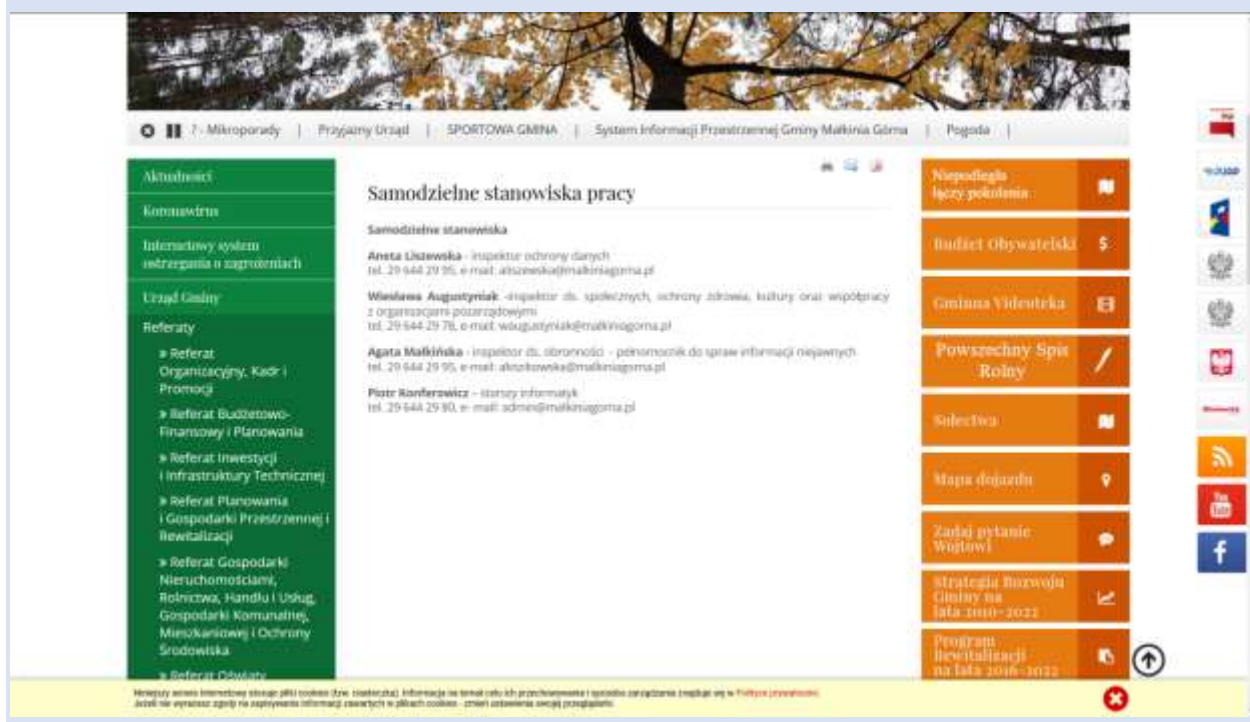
7 - Mikroporady | Przyjazny Urząd | SPORTOWA GMINA | System Informacji Przestrzennej Gminy Małkinia Górna | Pogoda |

Aktualności
Koronawirus
Internetowy system ostrzegania o zagrożeniach
Urząd Gminy
Referaty
» Referat Organizacyjny, Kadr i Promocji
» Referat Budżetowo-Finansowy i Planowania
» Referat Inwestycji i Infrastruktury Technicznej
» Referat Planowania i Gospodarki Przestrzennej i Rewitalizacji
» Referat Gospodarki Nieruchomościami, Rolnictwa, Handlu i Usług, Gospodarki Komunalnej, Mieszkaniowej i Ochrony Środowiska
» Referat Oświaty

Samodzielne stanowiska pracy

Samodzielne stanowiska

Aneta Liszewska - inspektor ochrony danych
tel. 29 644 29 95, e-mail: aliszewska@malkiniagorna.pl

Wiesława Augustyniak -inspektor ds. społecznych, ochrony zdrowia, kultury oraz współpracy z organizacjami pozarządowymi
tel. 29 644 29 78, e-mail: waugustyniak@malkiniagorna.pl

Agata Małkińska - inspektor ds. obronności - pełnomocnik do spraw informacji niejawnych
tel. 29 644 29 95, e-mail: amalkowska@malkiniagorna.pl

Piotr Konferowicz - starszy informatyk
tel. 29 644 29 80, e-mail: admin@malkiniagorna.pl

Niepodległa łączy pokolenia
Budżet Obywatelski
Gminna Videoteka
Powszechny Spis Rolny
Sołectwa
Mapa dojazdu
Zadaj pytanie Wójtowi
Strategia Rozwoju Gminy na lata 2010-2022
Program Rewitalizacji na lata 2016-2022

Niniejszy serwis internetowy stosuje pliki cookies (tzw. ciasteczka). Informacje na temat celu ich przechowywania i sposobu zarządzania znajdują się w Polityce prywatności.
Jeżeli nie wyrażasz zgody na zapisywanie informacji zawartych w plikach cookies - zmień ustawienia swojej przeglądarki.